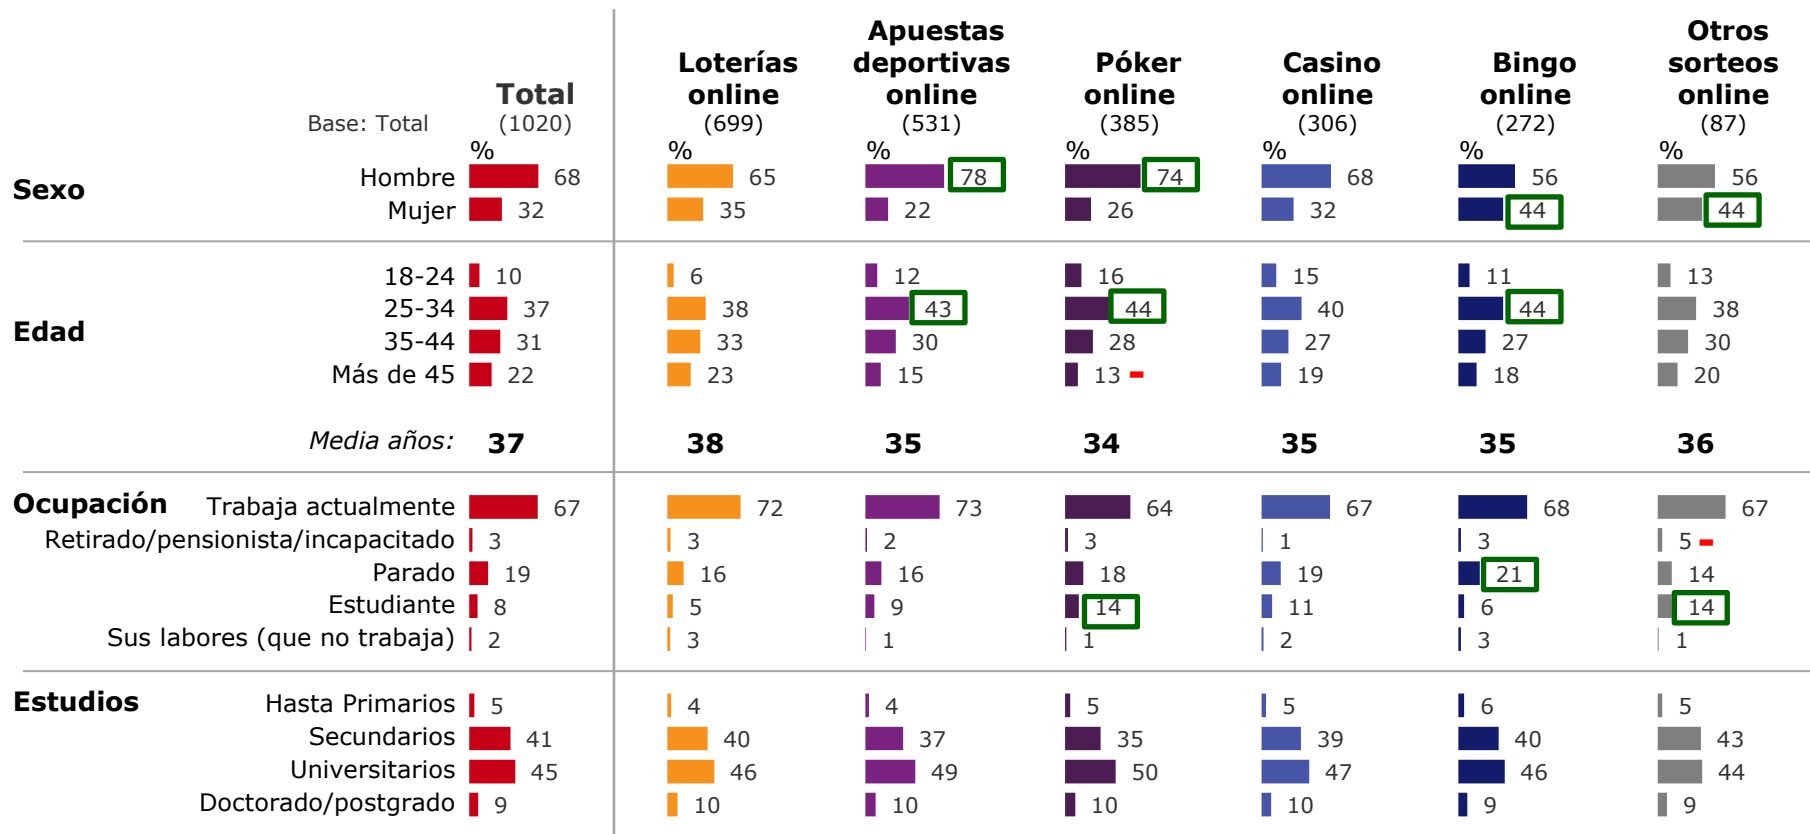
| | | Total (1020) | Loterías online (699) | Apuestas deportivas online (531) | Póker online (385) | Casino online (306) | Bingo online (272) | Otros sorteos online (87) |
|---|---|---|---|---|---|---|---|---|
| Base: Total | | % | % | % | % | % | % | % |
| Sexo | Hombre | 68 | 65 | 78 | 74 | 68 | 56 | 56 |
| | Mujer | 32 | 35 | 22 | 26 | 32 | 44 | 44 |
| Edad | 18-24 | 10 | 6 | 12 | 16 | 15 | 11 | 13 |
| | 25-34 | 37 | 38 | 43 | 44 | 40 | 44 | 38 |
| | 35-44 | 31 | 33 | 30 | 28 | 27 | 27 | 30 |
| | Más de 45 | 22 | 23 | 15 | 13 | 19 | 18 | 20 |
| | Media años: | 37 | 38 | 35 | 34 | 35 | 35 | 36 |
| Ocupación | Trabaja actualmente | 67 | 72 | 73 | 64 | 67 | 68 | 67 |
| | Retirado/pensionista/incapacitado | 3 | 3 | 2 | 3 | 1 | 3 | 5 |
| | Parado | 19 | 16 | 16 | 18 | 19 | 21 | 14 |
| | Estudiante | 8 | 5 | 9 | 14 | 11 | 6 | 14 |
| | Sus labores (que no trabaja) | 2 | 3 | 1 | 1 | 2 | 3 | 1 |
| Estudios | Hasta Primarios | 5 | 4 | 4 | 5 | 5 | 6 | 5 |
| | Secundarios | 41 | 40 | 37 | 35 | 39 | 40 | 43 |
| | Universitarios | 45 | 46 | 49 | 50 | 47 | 46 | 44 |
| | Doctorado/postgrado | 9 | 10 | 10 | 10 | 10 | 9 | 9 |